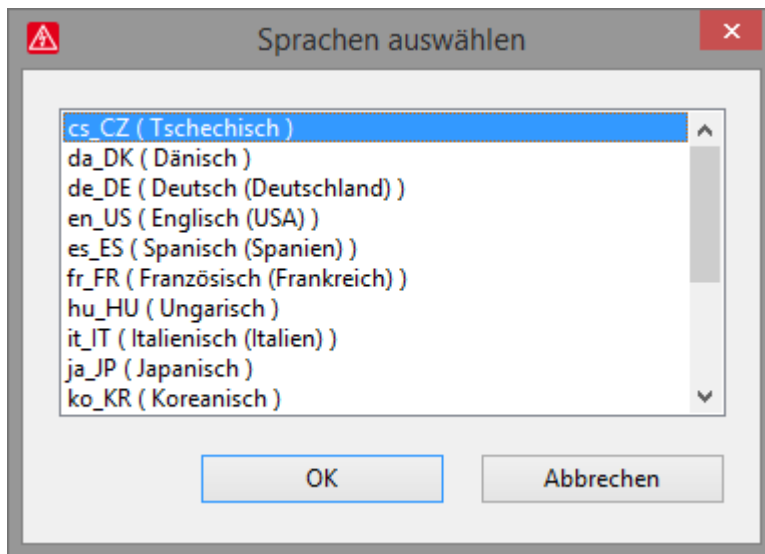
Sprachen auswählen

cs_CZ ( Tschechisch )
da_DK ( Dänisch )
de_DE ( Deutsch (Deutschland) )
en_US ( Englisch (USA) )
es_ES ( Spanisch (Spanien) )
fr_FR ( Französisch (Frankreich) )
hu_HU ( Ungarisch )
it_IT ( Italienisch (Italien) )
ja_JP ( Japanisch )
ko_KR ( Koreanisch )

OK
Abbrechen